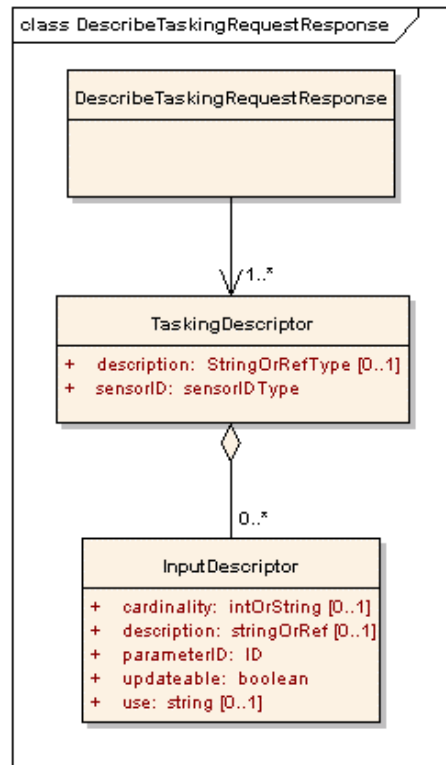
class DescribeTaskingRequestResponse

DescribeTaskingRequestResponse

1..*

TaskingDescriptor

+ description: StringOrRefType [0..1]
+ sensorID: sensorIDType

0..*

InputDescriptor

+ cardinality: intOrString [0..1]
+ description: stringOrRef [0..1]
+ parameterID: ID
+ updateable: boolean
+ use: string [0..1]